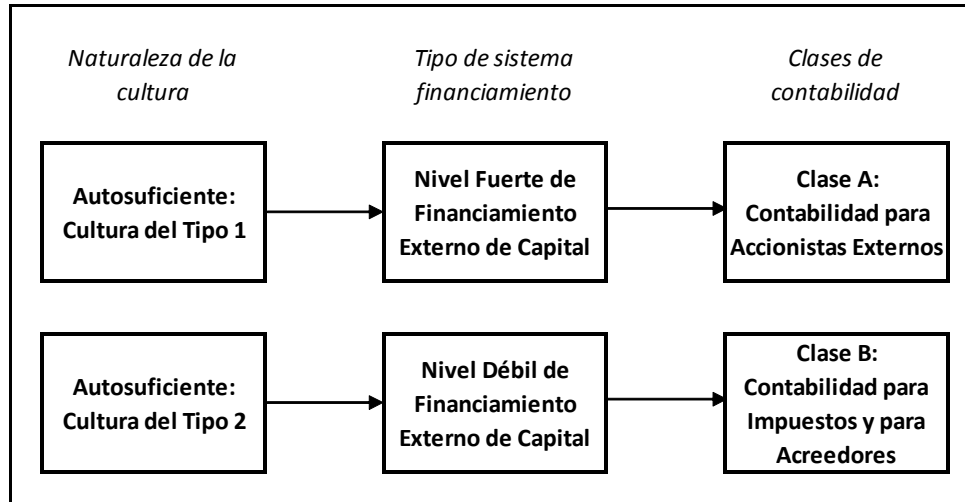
Naturaleza de la cultura

Tipo de sistema financiamiento

Clases de contabilidad

Autosuficiente: Cultura del Tipo 1

Nivel Fuerte de Financiamiento Externo de Capital

Clase A: Contabilidad para Accionistas Externos

Autosuficiente: Cultura del Tipo 2

Nivel Débil de Financiamiento Externo de Capital

Clase B: Contabilidad para Impuestos y para Acreedores